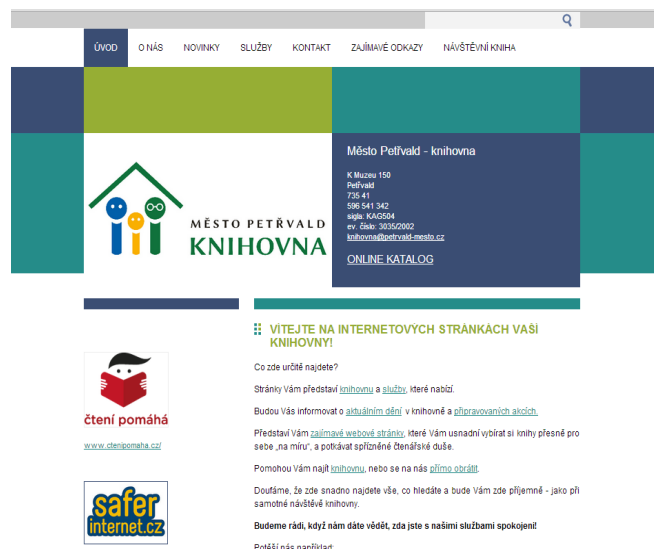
ÚVOD O NÁS NOVINKY SLUŽBY KONTAKT ZAJÍMAVÉ ODKAZY NÁVŠTĚVNÍ KNIHA

MĚSTO PETŘVALD
KNIHOVNA

Město Petřvald - knihovna

K Muzeu 150
Petřvald
735 41
596 541 342
sigla: KAG504
ev. číslo: 3035/2002
knihovna@petrvald-mesto.cz

ONLINE KATALOG

čtení pomáhá

www.ctenipomaha.cz/

safer internet.cz

VÍTEJTE NA INTERNETOVÝCH STRÁNKÁCH VAŠÍ KNIHOVNY!

Co zde určitě najdete?

Stránky Vám představí knihovnu a služby, které nabízí.

Budou Vás informovat o aktuálním dění v knihovně a připravovaných akcích.

Představí Vám zajímavé webové stránky, které Vám usnadní vybírat si knihy přesně pro sebe „na míru", a potkávat spřízněné čtenářské duše.

Pomohou Vám najít knihovnu, nebo se na nás přímo obrátit.

Doufáme, že zde snadno najdete vše, co hledáte a bude Vám zde příjemně - jako při samotné návštěvě knihovny.

Budeme rádi, když nám dáte vědět, zda jste s našimi službami spokojeni!

Potěší nás například: